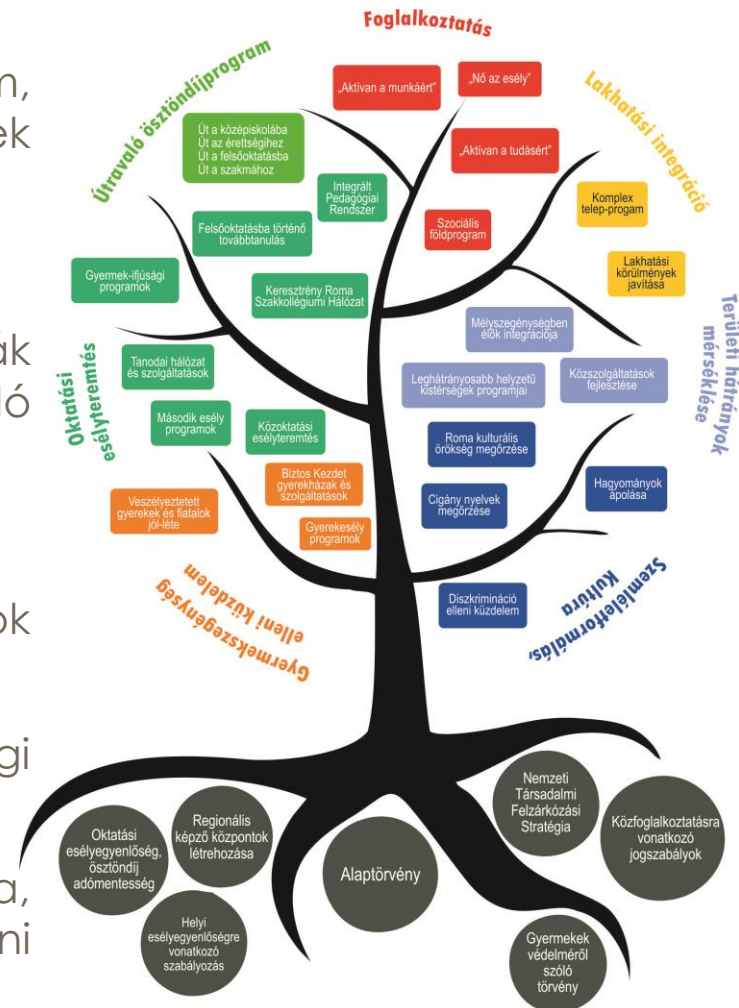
n,
ek

ák
ló

ok

gi

a,
mi

Foglalkoztatás

„Aktívan a munkáért"

„Nő az esély"

„Aktívan a tudásért"

Szociális földprogram

Lakhatási integráció

Komplex telep-program

Lakhatási körülmények javítása

Útravaló ösztöndíjprogram

Út a középiskolába
Út az érettségihez
Út a felsőoktatásba
Út a szakmához

Integrált Pedagógiai Rendszer

Felsőoktatásba történő továbbtanulás

Gyermek-ifjúsági programok

Keresztény Roma Szakkollégiumi Hálózat

Területi hátrányok mérséklése

Mélyszegénységben élők integrációja

Leghátrányosabb helyzetű kistérségek programjai

Közszolgáltatások fejlesztése

Oktatási esélyteremtés

Tanodai hálózat és szolgáltatások

Második esély programok

Közoktatási esélyteremtés

Roma kulturális örökség megőrzése

Biztos Kezdet gyerekházak és szolgáltatások

Veszélyeztetett gyerekek és fiatalok jól-léte

Gyerekesély programok

Cigány nyelvek megőrzése

Hagyományok ápolása

Gyermekszegénység elleni küzdelem

Diszkrimináció elleni küzdelem

Szemléletformálás, Kultúra

Oktatási esélyegyenlőség, ösztöndíj adómentesség

Regionális képző központok létrehozása

Alaptörvény

Nemzeti Társadalmi Felzárkózási Stratégia

Közfoglalkoztatásra vonatkozó jogszabályok

Helyi esélyegyenlőségre vonatkozó szabályozás

Gyermekek védelméről szóló törvény